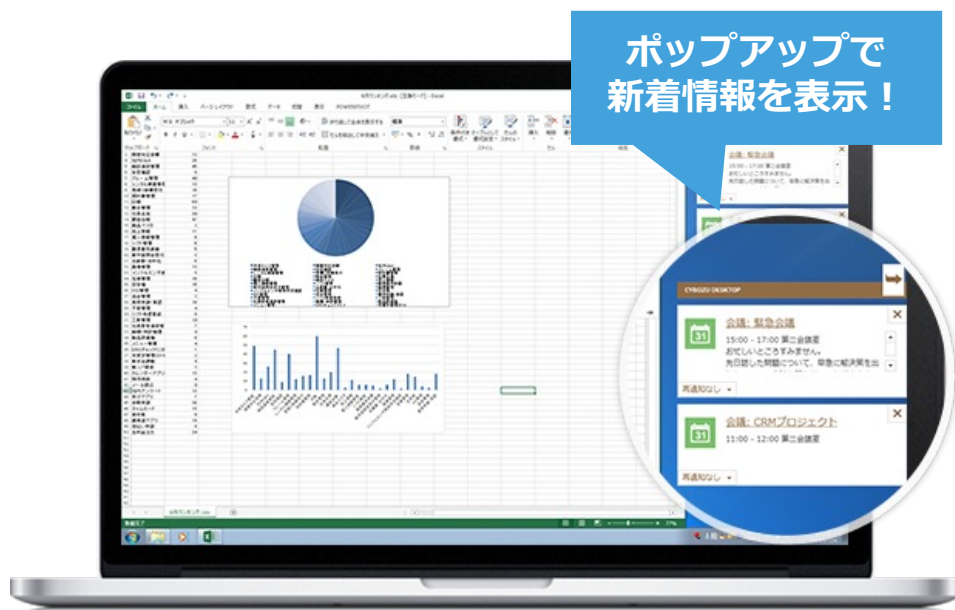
ポップアップで
新着情報を表示！

CYBOZU DESKTOP

31
会議：緊急会議
15:00 - 17:00 第三会議室
お忙しいところすみません。
先日話した問題について、早急に解決策を出

再通知なし

31
会議：CRMプロジェクト
11:00 - 12:00 第三会議室

再通知なし